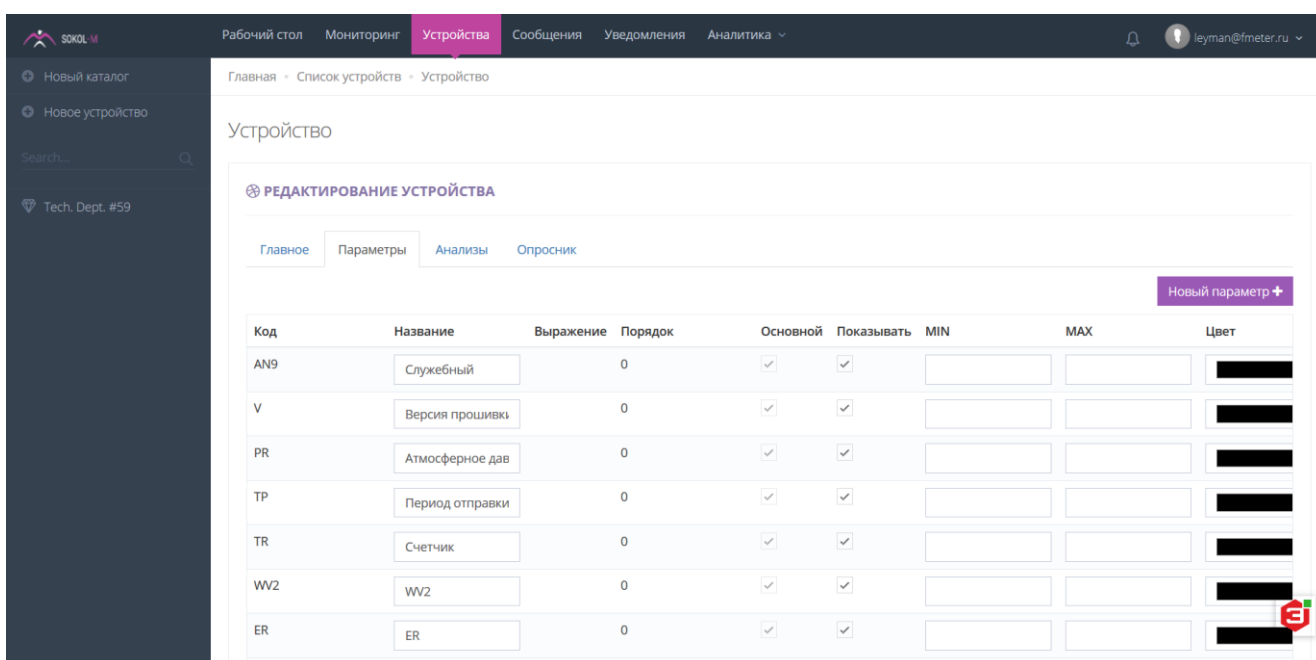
SOKOL-M

Рабочий стол Мониторинг Устройства Сообщения Уведомления Аналитика

leyman@fmeter.ru

Новый каталог

Новое устройство

Search...

Tech. Dept. #59

Главная • Список устройств • Устройство

Устройство

РЕДАКТИРОВАНИЕ УСТРОЙСТВА

Главное Параметры Анализы Опросник

Новый параметр +

| Код | Название | Выражение | Порядок | Основной | Показывать | MIN | MAX | Цвет |
|---|---|---|---|---|---|---|---|---|
| AN9 | Служебный | | 0 | | | | | |
| V | Версия прошивкі | | 0 | | | | | |
| PR | Атмосферное дав | | 0 | | | | | |
| TP | Период отправки | | 0 | | | | | |
| TR | Счетчик | | 0 | | | | | |
| WV2 | WV2 | | 0 | | | | | |
| ER | ER | | 0 | | | | | |